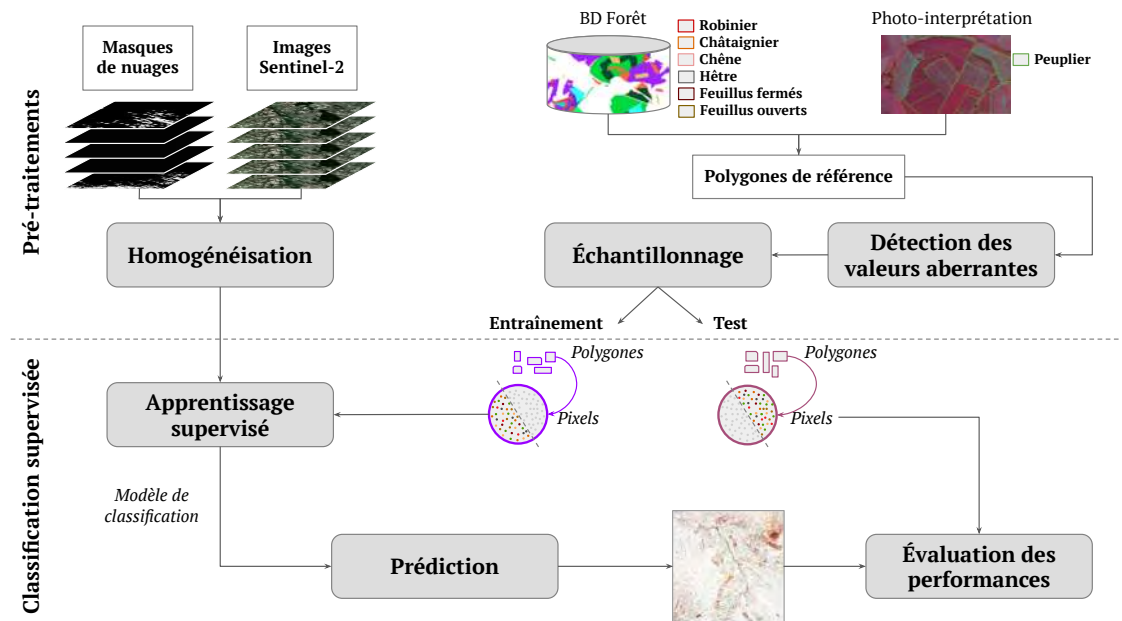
Pré-traitements

Masques de nuages

Images Sentinel-2

BD Forêt

Robinier
Châtaignier
Chêne
Hêtre
Feuillus fermés
Feuillus ouverts

Photo-interprétation

Peuplier

Polygones de référence

Homogénéisation

Échantillonnage

Détection des valeurs aberrantes

Entraînement

Test

Classification supervisée

Polygones

Polygones

Apprentissage supervisé

Pixels

Pixels

Modèle de classification

Prédiction

Évaluation des performances